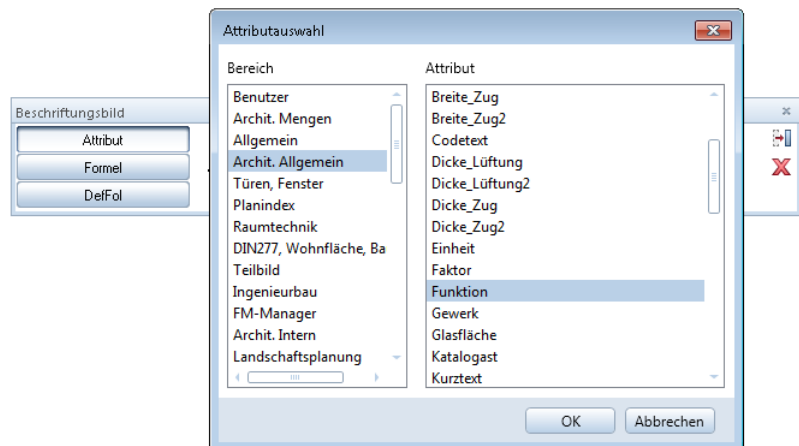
Beschriftungsbild

Attribut

Formel

DefFol

Attributauswahl

Bereich

Benutzer
Archit. Mengen
Allgemein
Archit. Allgemein
Türen, Fenster
Planindex
Raumtechnik
DIN277, Wohnfläche, Ba
Teilbild
Ingenieurbau
FM-Manager
Archit. Intern
Landschaftsplanung

Attribut

Breite_Zug
Breite_Zug2
Codetext
Dicke_Lüftung
Dicke_Lüftung2
Dicke_Zug
Dicke_Zug2
Einheit
Faktor
Funktion
Gewerk
Glasfläche
Katalogast
Kurztext

OK

Abbrechen